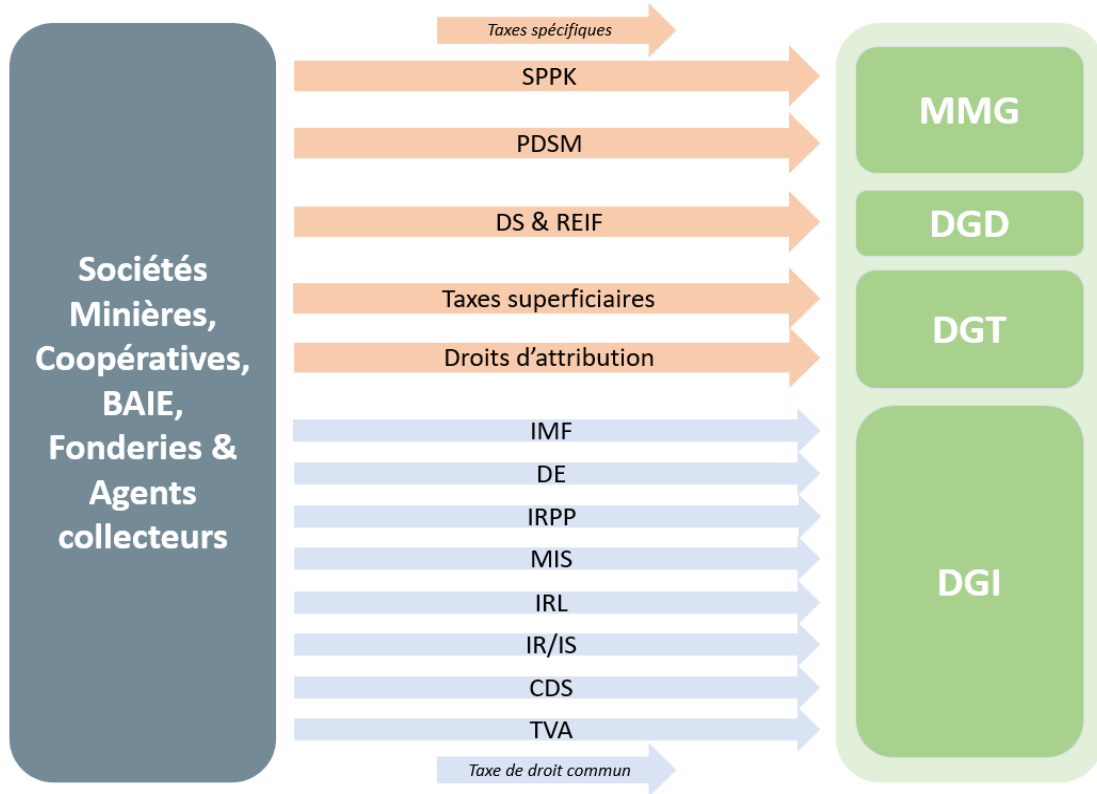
Sociétés Minières, Coopératives, BAIE, Fonderies & Agents collecteurs

Taxes spécifiques

SPPK

PDSM

DS & REIF

Taxes superficiaires

Droits d'attribution

IMF

DE

IRPP

MIS

IRL

IR/IS

CDS

TVA

Taxe de droit commun

MMG

DGD

DGT

DGI